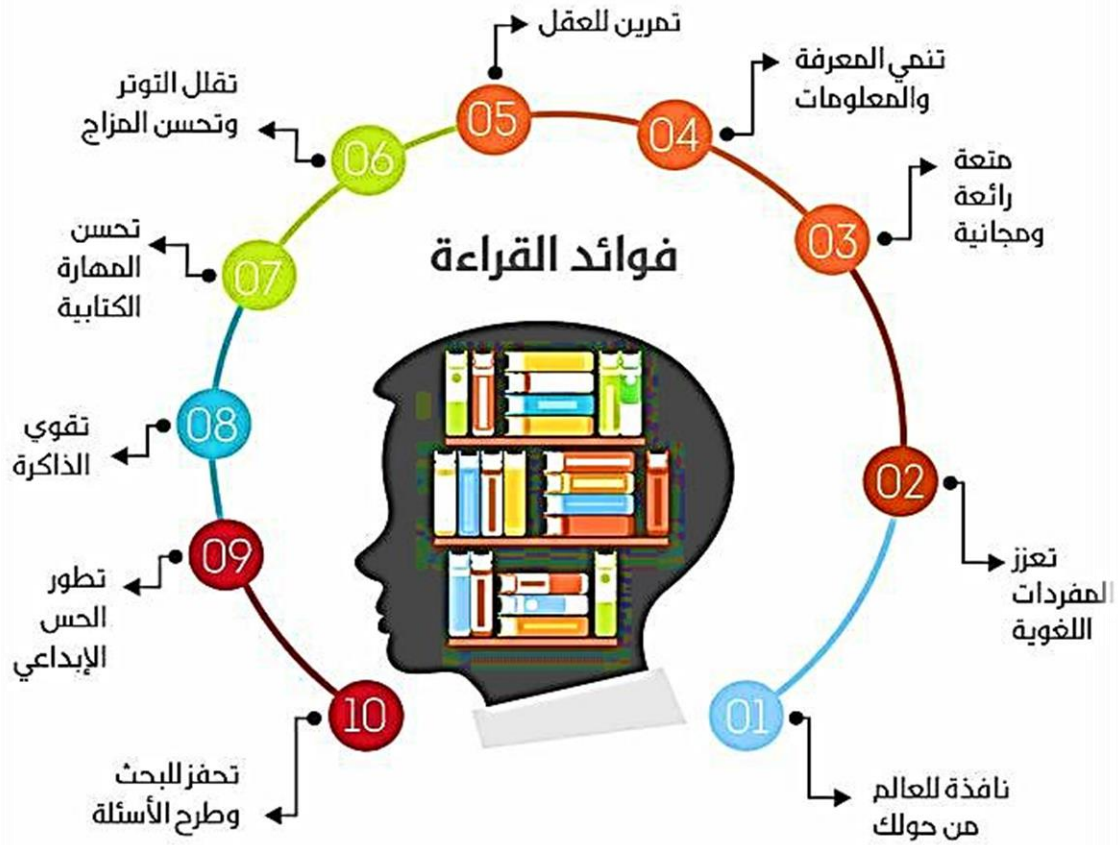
فوائد القراءة

01
نافذة للعالم من حولك

02
تعزز المفردات اللغوية

03
متعة رائعة ومجانية

04
تنمي المعرفة والمعلومات

05
تمرين للعقل

06
تقلل التوتر وتحسن المزاج

07
تحسن المهارة الكتابية

08
تقوي الذاكرة

09
تطور الحس الإبداعي

10
تحفز للبحث وطرح الأسئلة